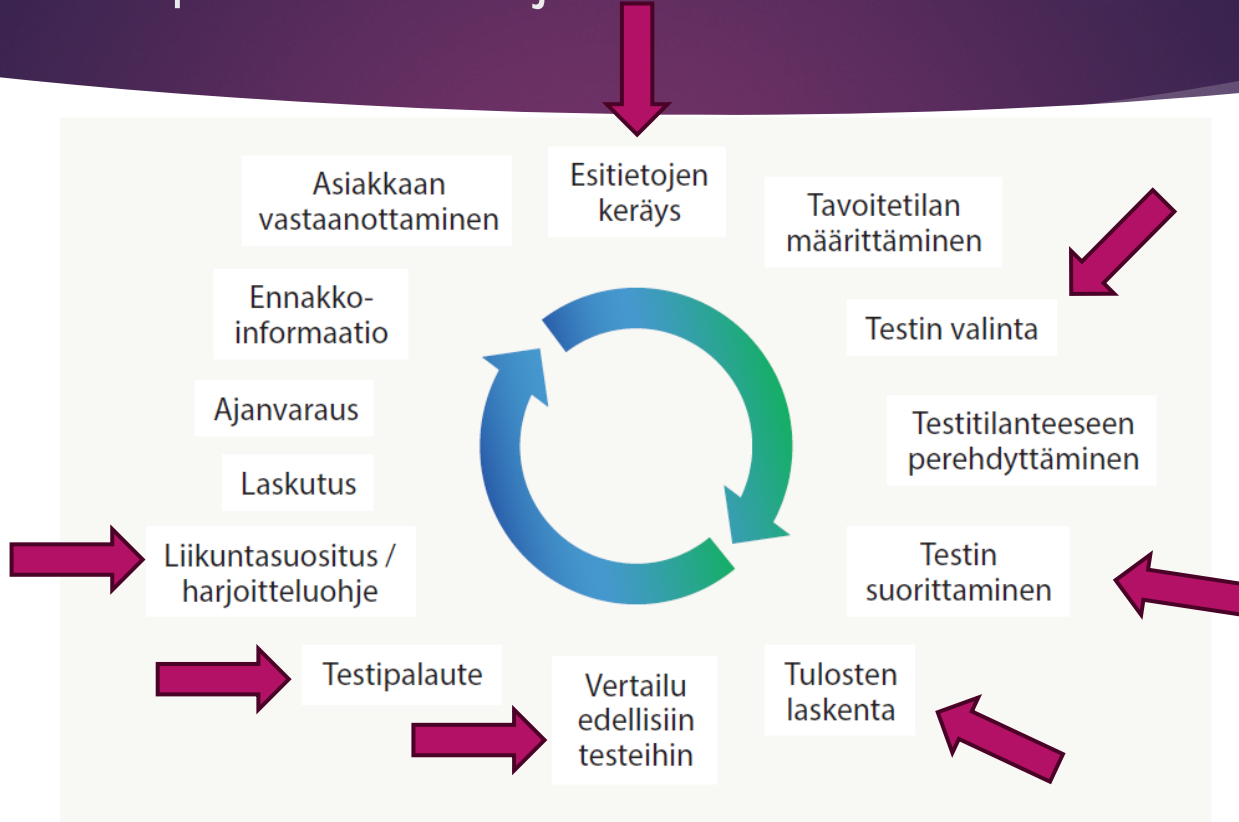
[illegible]

Esitietojen keräys

Tavoitetilan määrittäminen

Testin valinta

Testitilanteeseen perehdyttäminen

Testin suorittaminen

Tulosten laskenta

Vertailu edellisiin testeihin

Testipalaute

Liikuntasuositus / harjoitteluohje

Laskutus

Ajanvaraus

Ennakko-informaatio

Asiakkaan vastaanottaminen